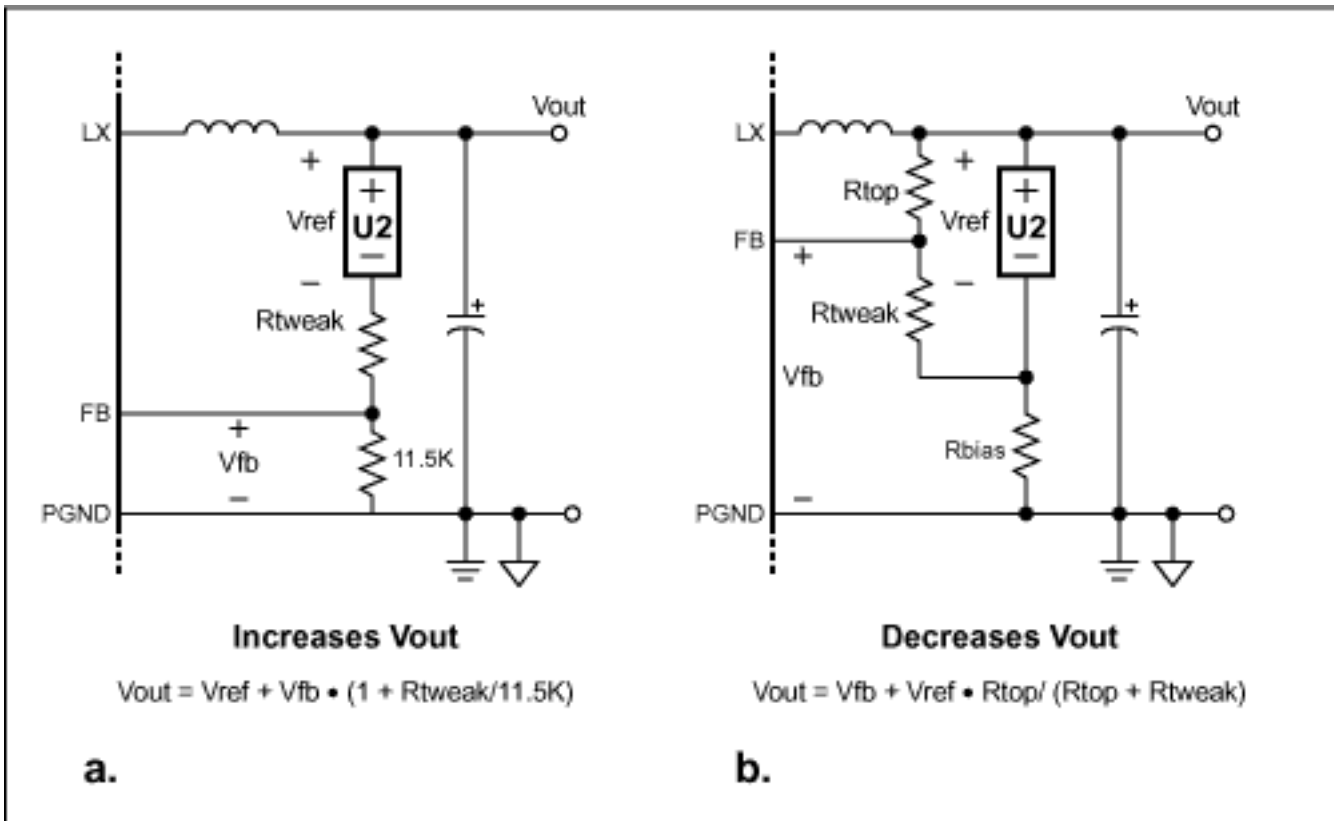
Vout
LX
+
+
Vref
U2
−
−
Rtweak
FB
+
Vfb
11.5K
−
PGND

Increases Vout

Vout = Vref + Vfb • (1 + Rtweak/11.5K)

a.

Vout
LX
+
Rtop
+
Vref
U2
FB
+
−
−
Rtweak
Vfb
Rbias
−
PGND

Decreases Vout

Vout = Vfb + Vref • Rtop/ (Rtop + Rtweak)

b.